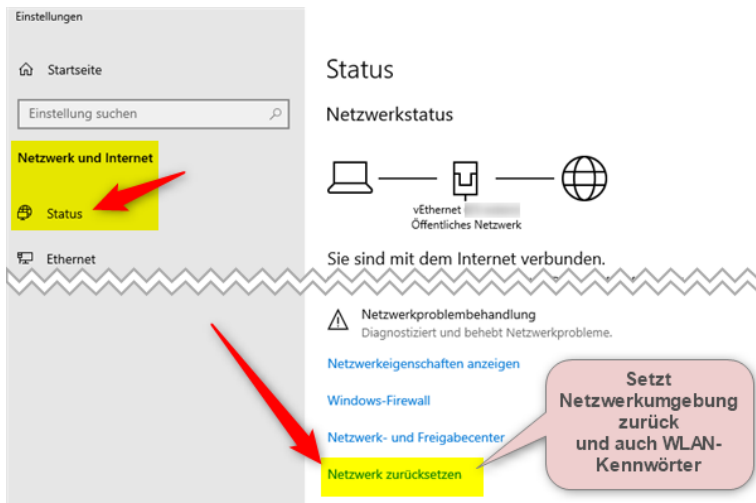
Einstellungen

Startseite

Einstellung suchen

Netzwerk und Internet

Status

Ethernet

Status

Netzwerkstatus

vEthernet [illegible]
Öffentliches Netzwerk

Sie sind mit dem Internet verbunden.

Netzwerkproblembehandlung
Diagnostiziert und behebt Netzwerkprobleme.

Netzwerkeigenschaften anzeigen

Windows-Firewall

Netzwerk- und Freigabecenter

Netzwerk zurücksetzen

Setzt Netzwerkumgebung zurück und auch WLAN-Kennwörter